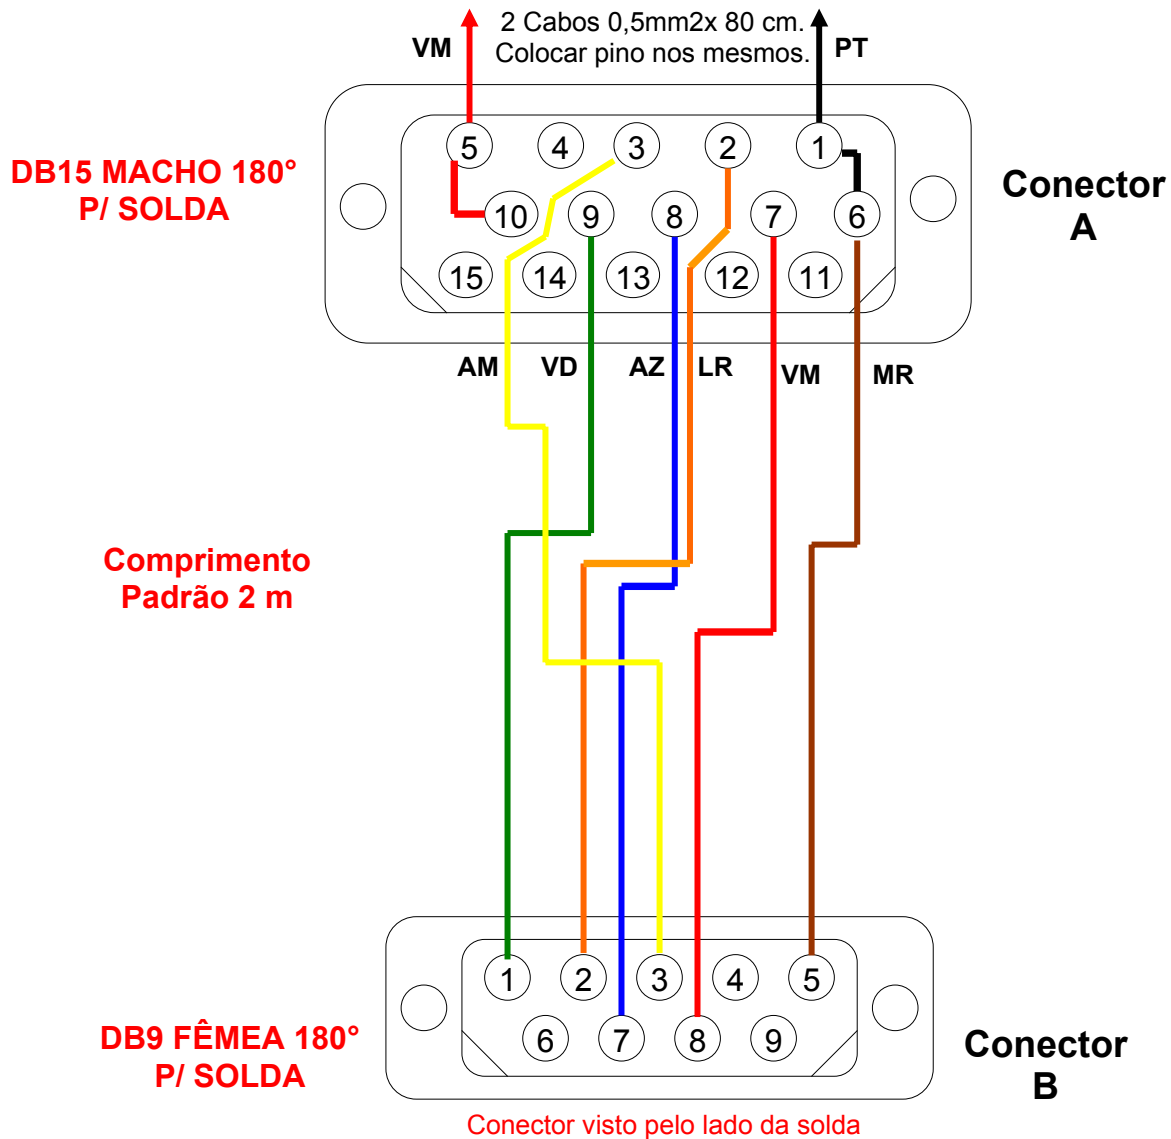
2 Cabos 0,5mm2x 80 cm.
Colocar pino nos mesmos.

VM

PT

DB15 MACHO 180°
P/ SOLDA

5 4 3 2 1
10 9 8 7 6
15 14 13 12 11

Conector
A

AM VD AZ LR VM MR

Comprimento
Padrão 2 m

1 2 3 4 5
6 7 8 9

DB9 FÊMEA 180°
P/ SOLDA

Conector
B

Conector visto pelo lado da solda